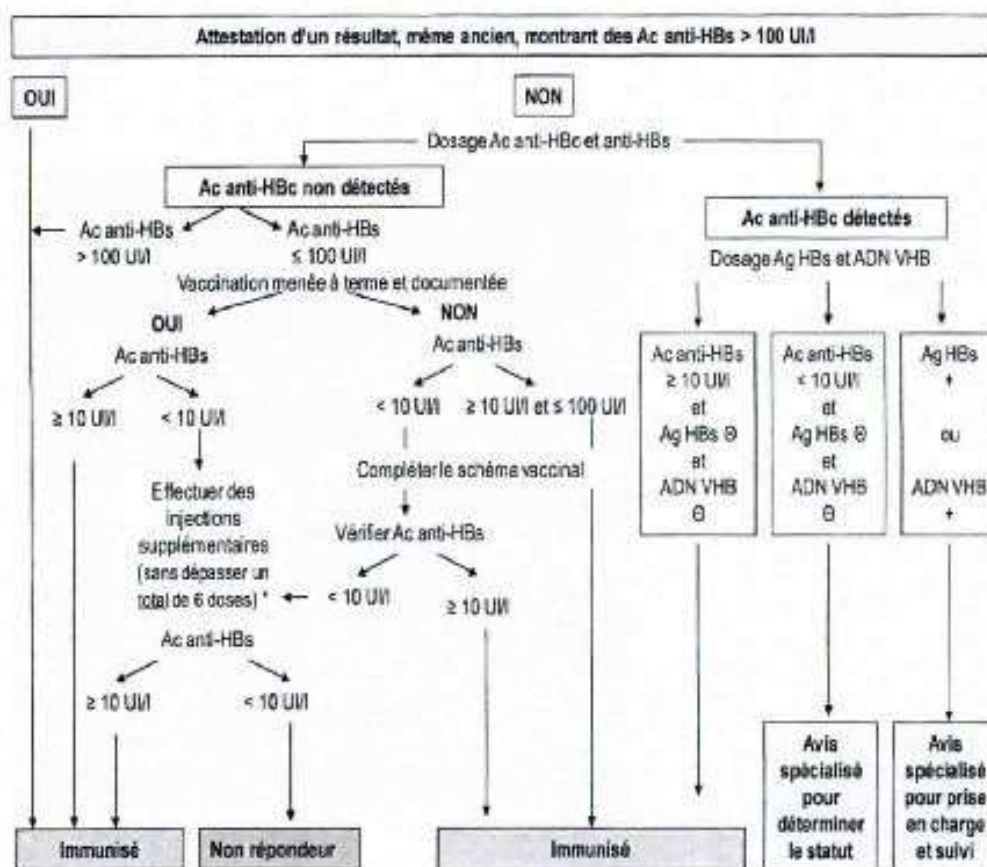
Attestation d'un résultat, même ancien, montrant des Ac anti-HBs > 100 UI/l

OUI

NON

Dosage Ac anti-HBc et anti-HBs

Ac anti-HBc non détectés

Ac anti-HBs > 100 UI/l

Ac anti-HBs ≤ 100 UI/l

Vaccination menée à terme et documentée

OUI

Ac anti-HBs

≥ 10 UI/l

< 10 UI/l

Effectuer des injections supplémentaires (sans dépasser un total de 6 doses) *

Ac anti-HBs

≥ 10 UI/l

< 10 UI/l

NON

Ac anti-HBs

< 10 UI/l

≥ 10 UI/l et ≤ 100 UI/l

Compléter le schéma vaccinal

Vérifier Ac anti-HBs

< 10 UI/l

≥ 10 UI/l

Ac anti-HBc détectés

Dosage Ag HBs et ADN VHB

Ac anti-HBs ≥ 10 UI/l et Ag HBs Θ et ADN VHB Θ

Ac anti-HBs < 10 UI/l et Ag HBs Θ et ADN VHB Θ

Ag HBs + ou ADN VHB +

Avis spécialisé pour déterminer le statut

Avis spécialisé pour prise en charge et suivi

Immunisé

Non répondeur

Immunisé